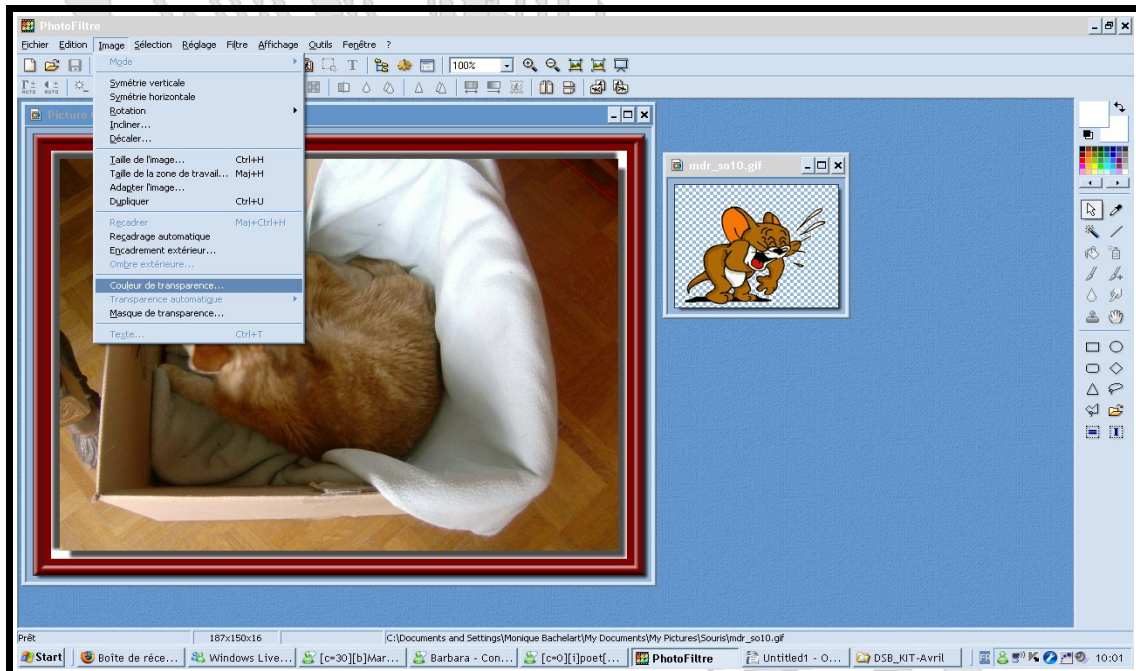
PhotoFiltre

Fichier Edition Image Sélection Réglage Filtre Affichage Outils Fenêtre ?

100%

Picture

Mode
Symétrie verticale
Symétrie horizontale
Rotation
Incliner...
Décaler...
Taille de l'image... Ctrl+H
Taille de la zone de travail... Maj+H
Adapter l'image...
Dupliquer Ctrl+U
Recadrer Maj+Ctrl+H
Recadrage automatique
Encadrement extérieur...
Ombre extérieure...
Couleur de transparence...
Transparence automatique
Masque de transparence...
Texte... Ctrl+T

mdr_so10.gif

Prêt 187x150x16 C:\Documents and Settings\Monique Bachelart\My Documents\My Pictures\Souris\mdr_so10.gif

Start Boîte de réce... Windows Live... [c=30][b]Mar... Barbara - Con... [c=0][i]poet[... PhotoFiltre Untitled1 - O... DSB_KIT-Avril 10:01